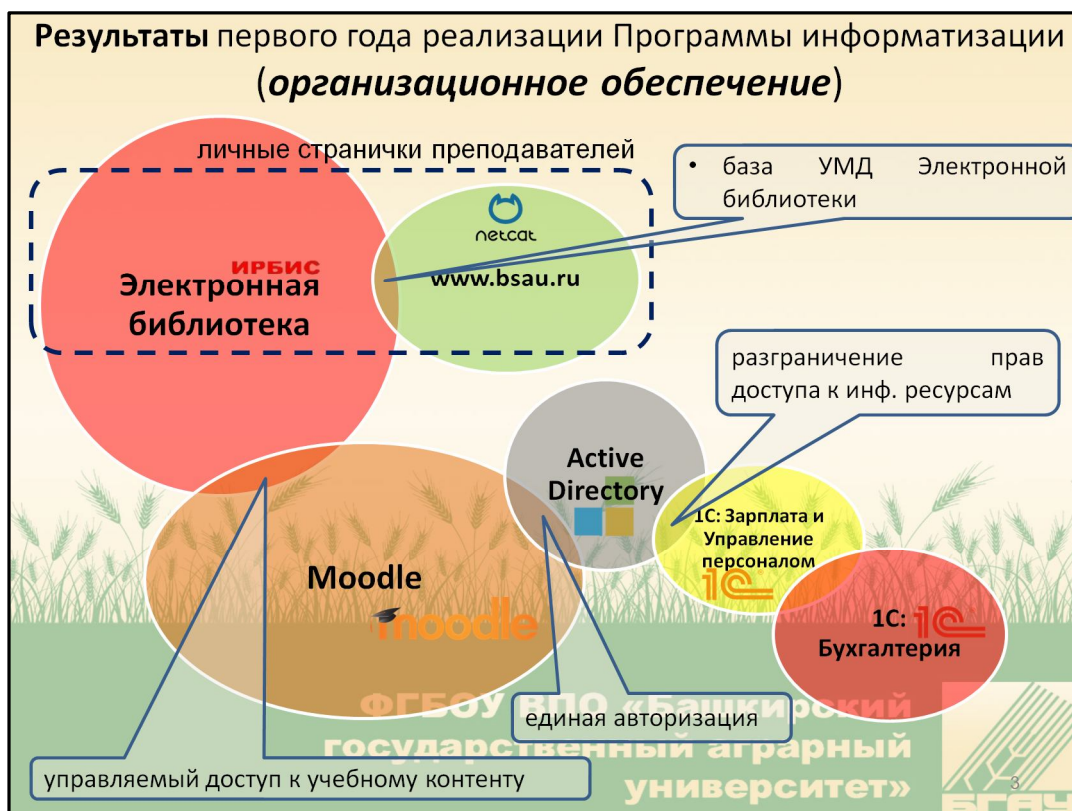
**Результаты** первого года реализации Программы информатизации (*организационное обеспечение*)

личные странички преподавателей

• база УМД Электронной библиотеки

netcat

ИРБИС

Электронная библиотека

www.bsau.ru

разграничение прав доступа к инф. ресурсам

Active Directory

1С: Зарплата и Управление персоналом

1С

Moodle

moodle

1С: 1С Бухгалтерия

ФГБОУ ВПО «Башкирский государственный аграрный университет»

единая авторизация

управляемый доступ к учебному контенту

3

БГАУ